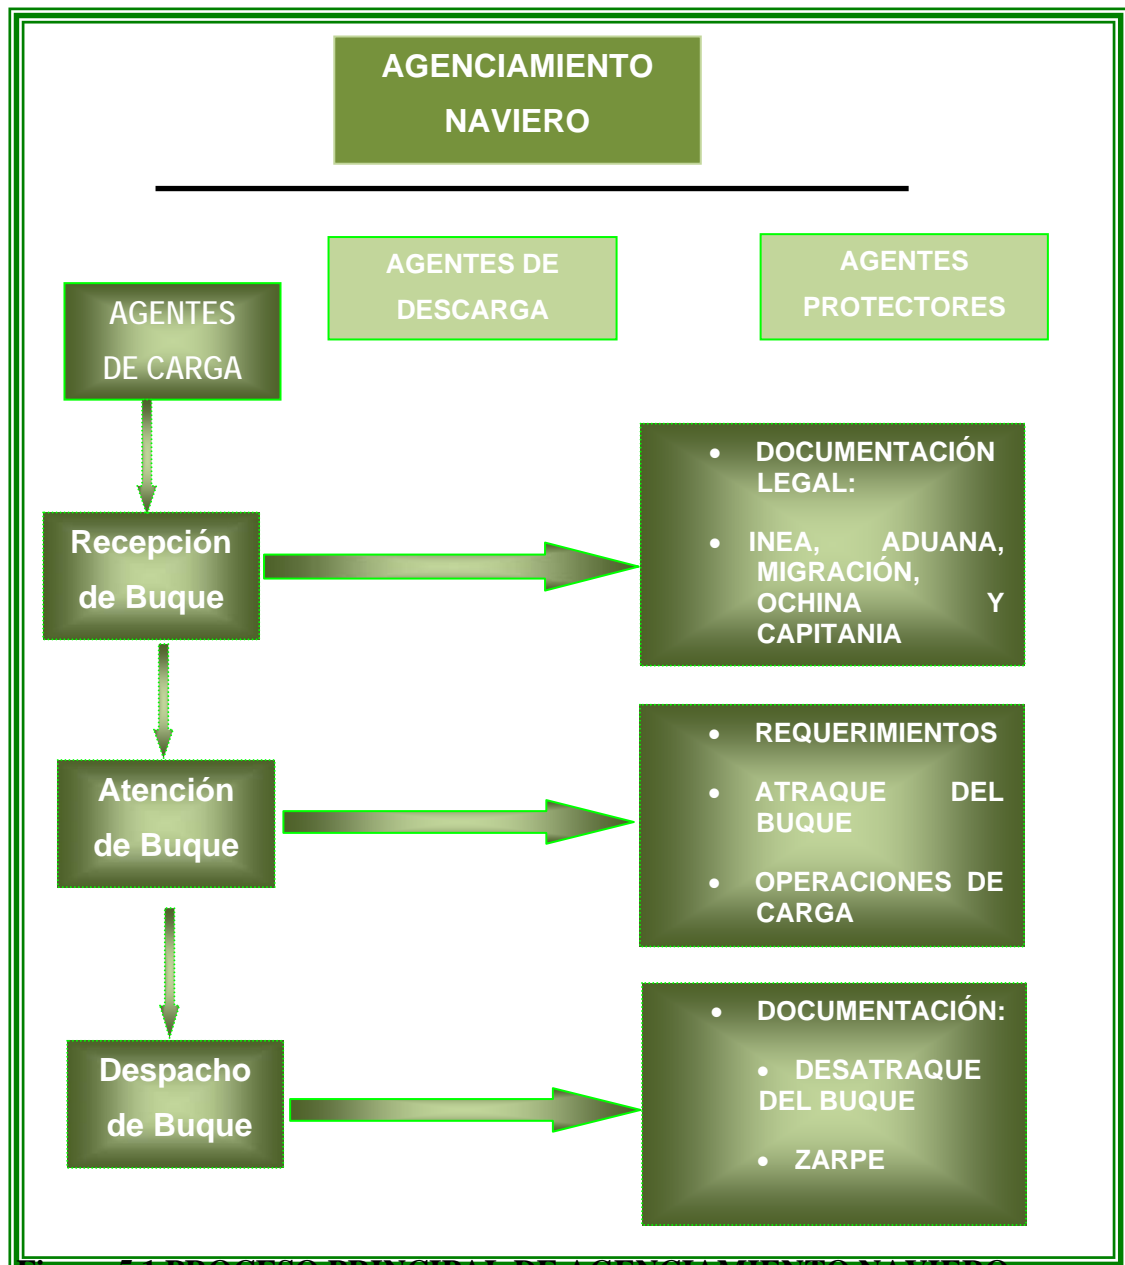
AGENCIAMIENTO NAVIERO

AGENTES DE CARGA

AGENTES DE DESCARGA

AGENTES PROTECTORES

Recepción de Buque

- DOCUMENTACIÓN LEGAL:
- INEA, ADUANA, MIGRACIÓN, OCHINA Y CAPITANIA

Atención de Buque

- REQUERIMIENTOS
- ATRAQUE DEL BUQUE
- OPERACIONES DE CARGA

Despacho de Buque

- DOCUMENTACIÓN:
- DESATRAQUE DEL BUQUE
- ZARPE

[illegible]